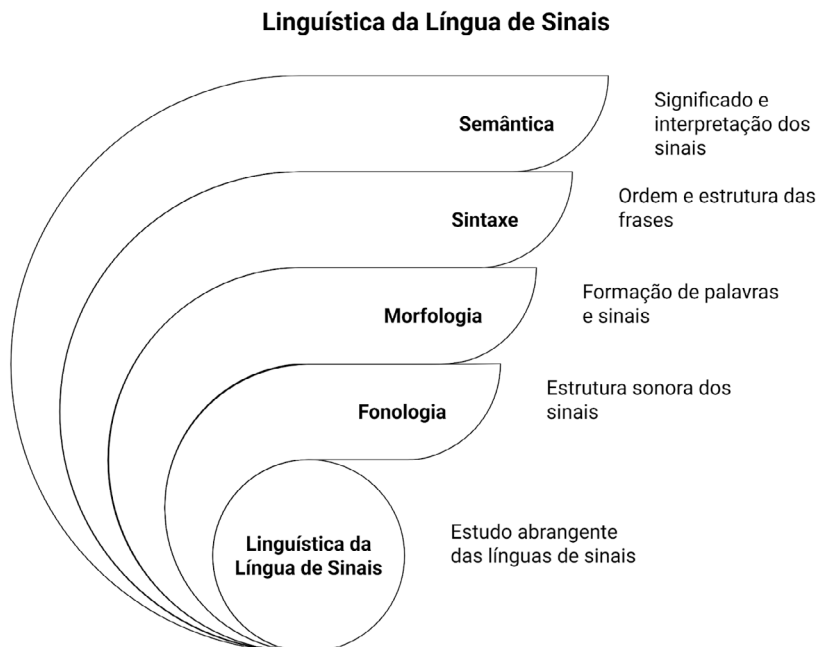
Linguística da Língua de Sinais

Semântica

Significado e interpretação dos sinais

Sintaxe

Ordem e estrutura das frases

Morfologia

Formação de palavras e sinais

Fonologia

Estrutura sonora dos sinais

Linguística da Língua de Sinais

Estudo abrangente das línguas de sinais